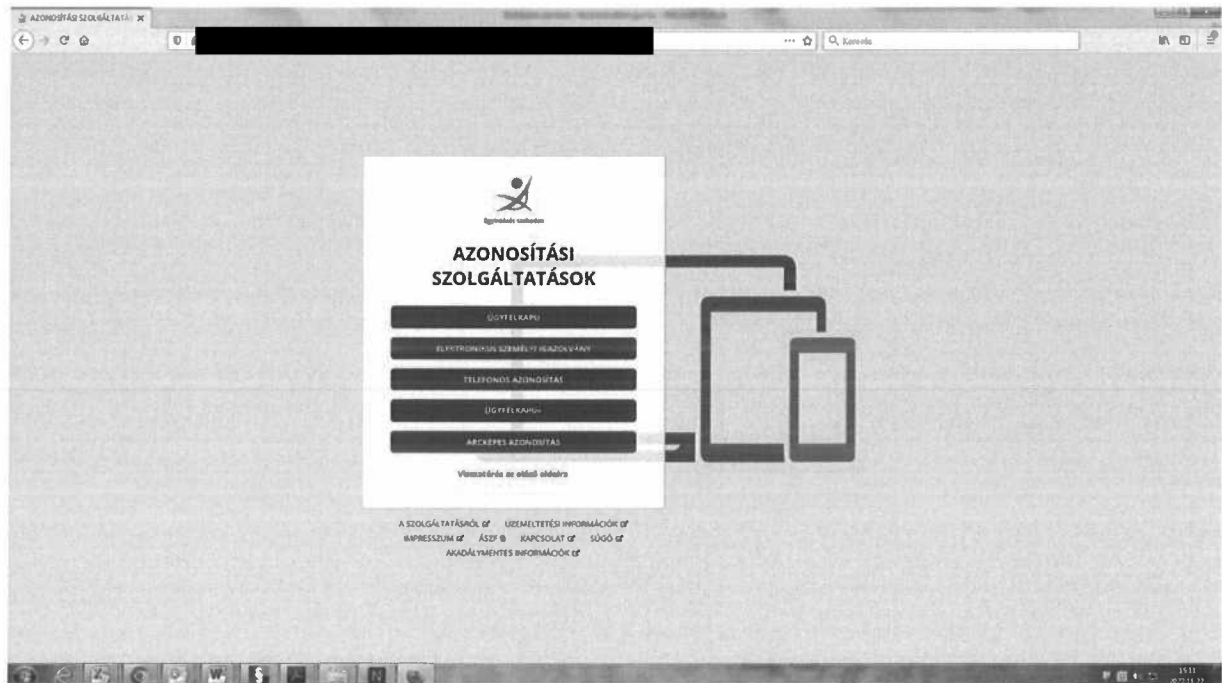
AZONOSÍTÁSI SZOLGÁLTATÁ ×

Keresés

Ügyintézés szabadon

AZONOSÍTÁSI SZOLGÁLTATÁSOK

ÜGYFÉLKAPU

ELEKTRONIKUS SZEMÉLYI IGAZOLVÁNY

TELEFONOS AZONOSÍTÁS

ÜGYFÉLKAPU+

ARCKÉPES AZONOSÍTÁS

Visszatérés az előző oldalra

A SZOLGÁLTATÁSRÓL ÜZEMELTETÉSI INFORMÁCIÓK
IMPRESSZUM ÁSZF KAPCSOLAT SÚGÓ
AKADÁLYMENTES INFORMÁCIÓK

15:11